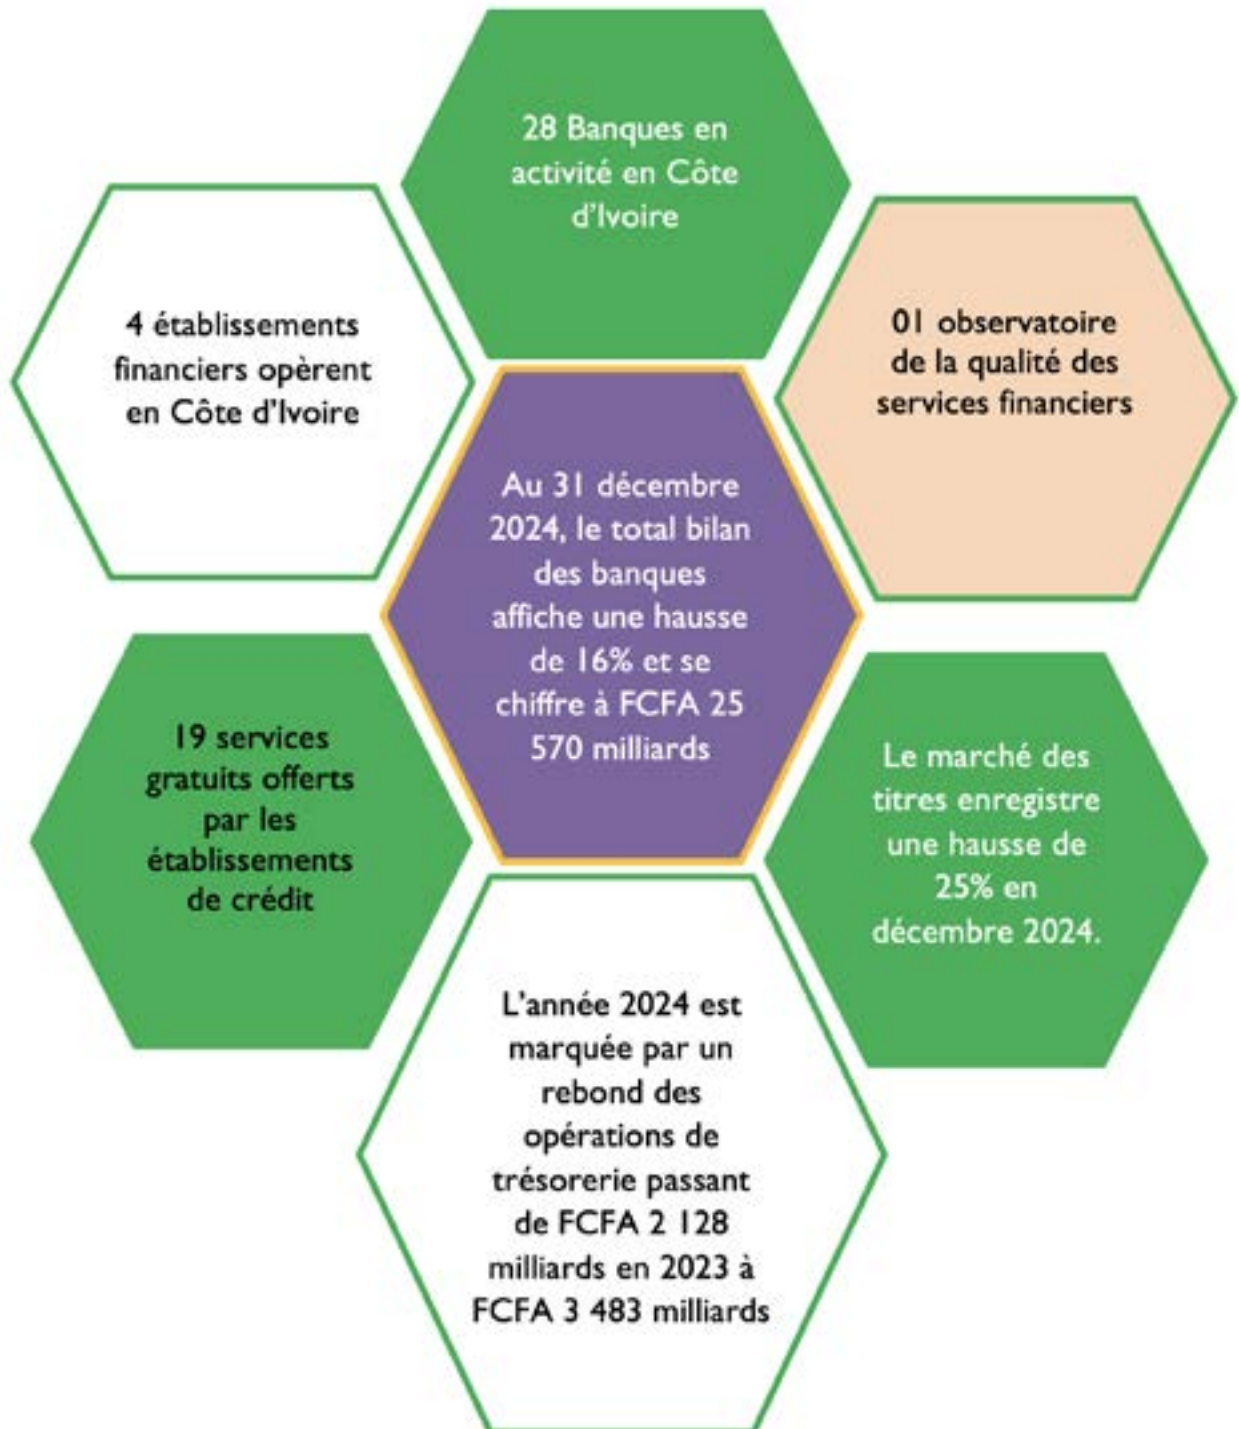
28 Banques en activité en Côte d'Ivoire

4 établissements financiers opèrent en Côte d'Ivoire

01 observatoire de la qualité des services financiers

Au 31 décembre 2024, le total bilan des banques affiche une hausse de 16% et se chiffre à FCFA 25 570 milliards

19 services gratuits offerts par les établissements de crédit

Le marché des titres enregistre une hausse de 25% en décembre 2024.

L'année 2024 est marquée par un rebond des opérations de trésorerie passant de FCFA 2 128 milliards en 2023 à FCFA 3 483 milliards